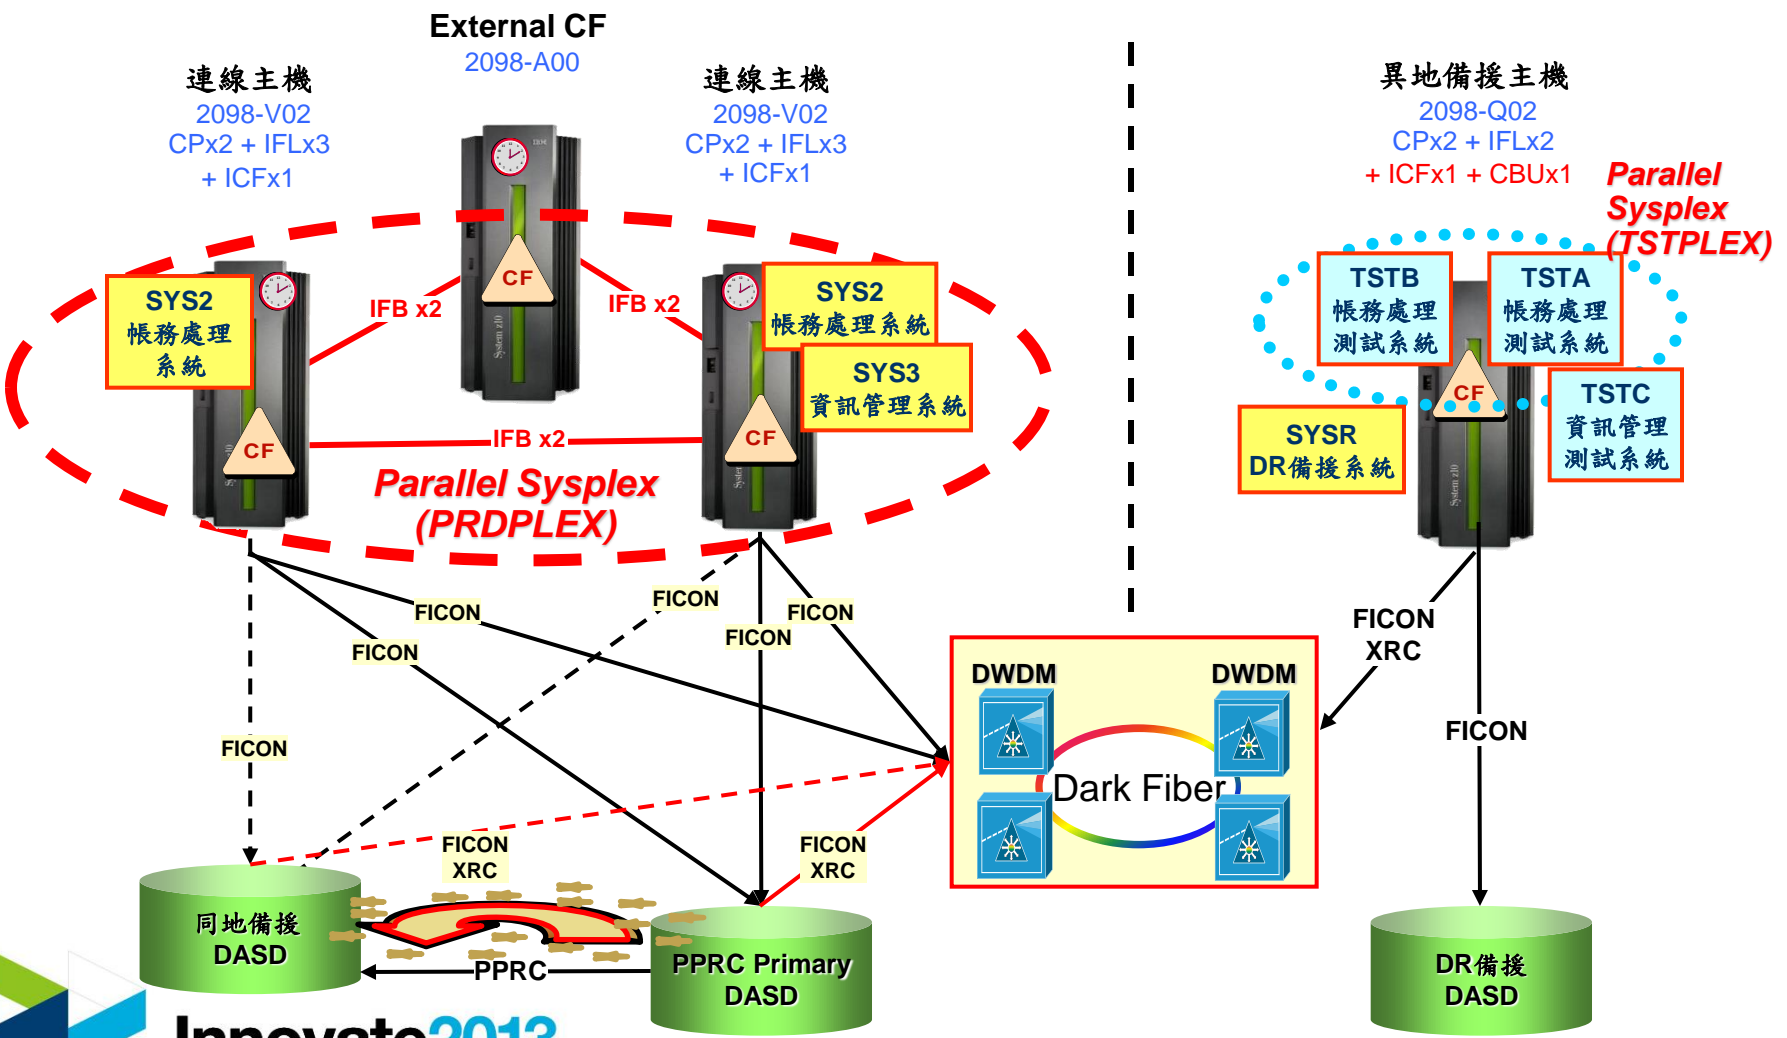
External CF
2098-A00

連線主機
2098-V02
CPx2 + IFLx3
+ ICFx1

連線主機
2098-V02
CPx2 + IFLx3
+ ICFx1

異地備援主機
2098-Q02
CPx2 + IFLx2
+ ICFx1 + CBUx1

Parallel Sysplex (TSTPLEX)

SYS2
帳務處理
系統

CF

IFB x2

IFB x2

SYS2
帳務處理系統

SYS3
資訊管理系統

CF

CF

IFB x2

Parallel Sysplex (PRDPLEX)

TSTB
帳務處理
測試系統

TSTA
帳務處理
測試系統

CF

SYSR
DR備援系統

TSTC
資訊管理
測試系統

FICON
FICON
FICON
FICON
FICON
FICON

FICON
XRC

FICON

DWDM
DWDM
Dark Fiber

FICON
XRC

FICON
XRC

同地備援
DASD

PPRC

PPRC Primary
DASD

DR備援
DASD

Innovate2013